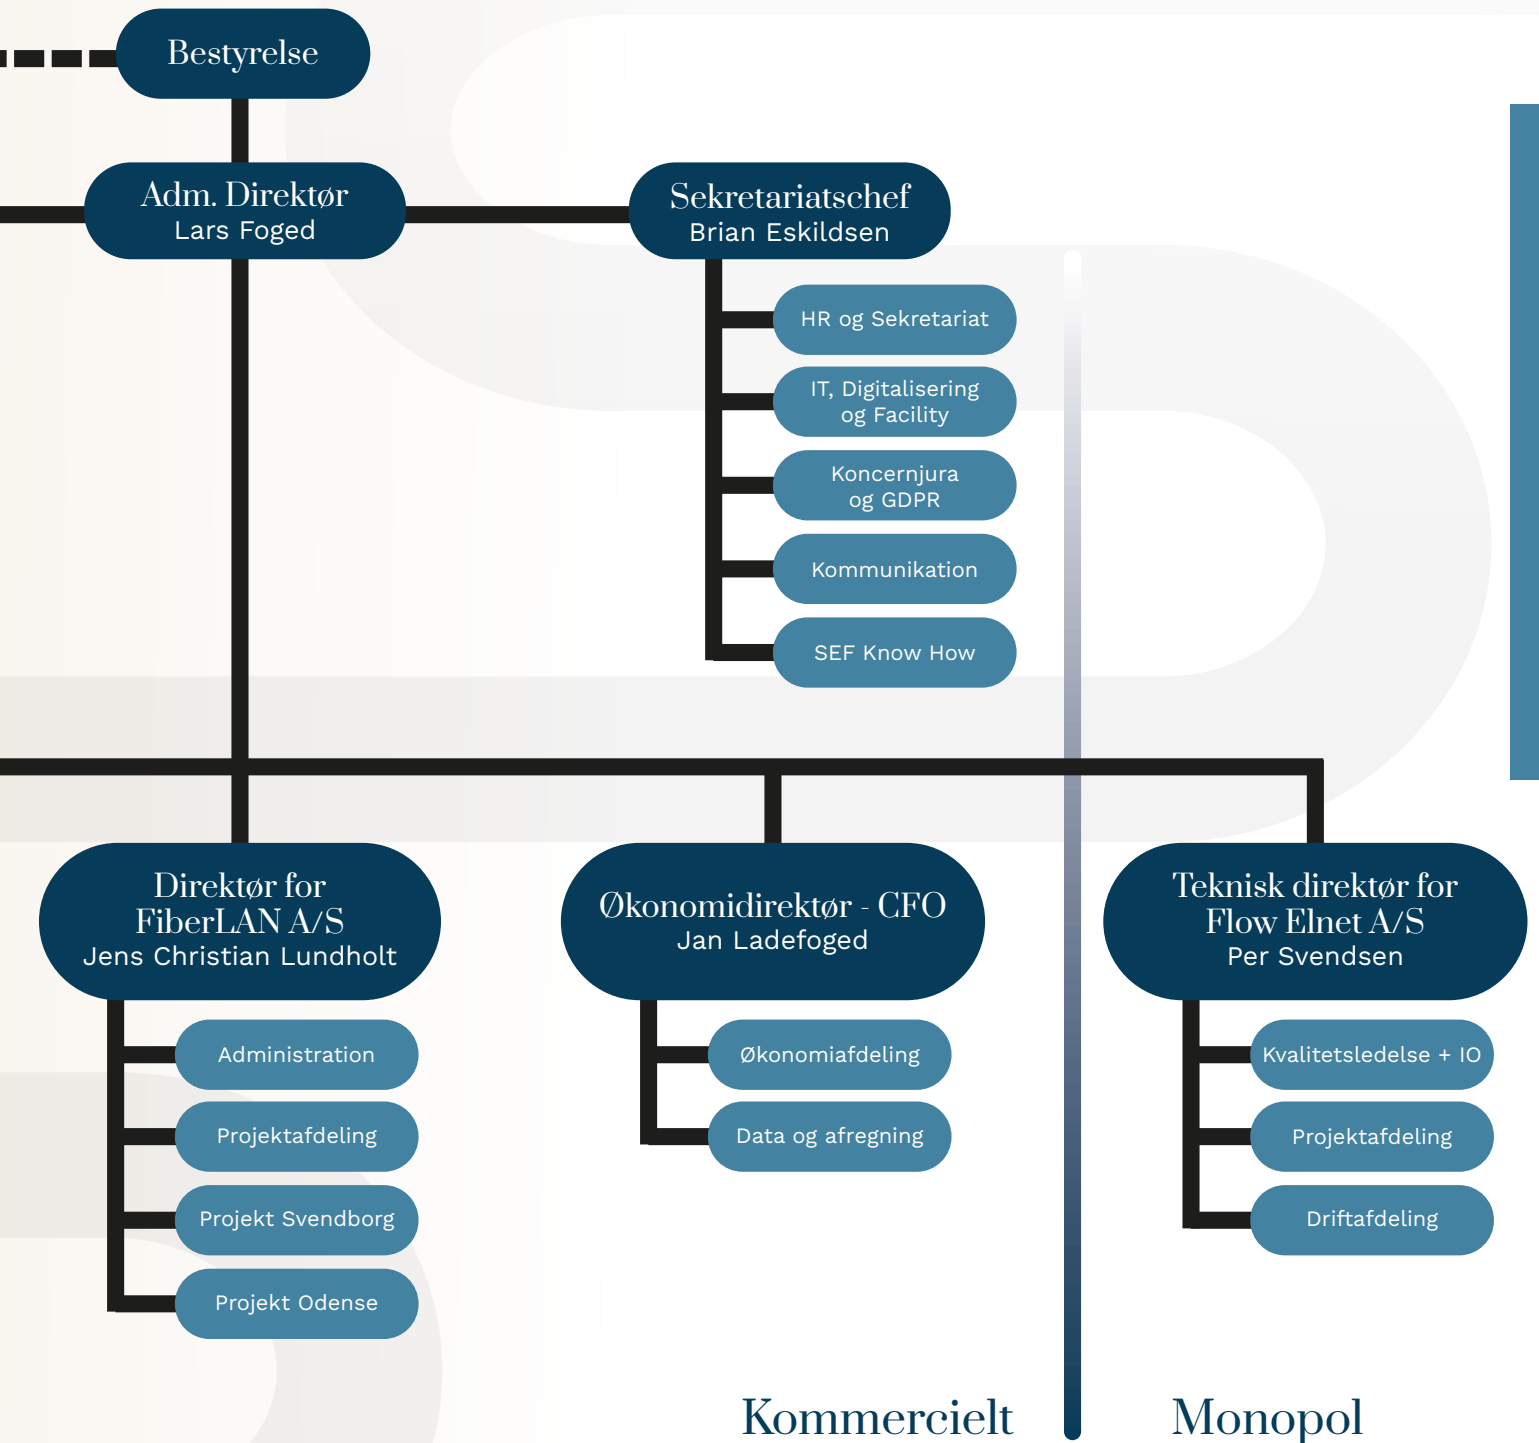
Bestyrelse

Adm. Direktør
Lars Foged

Sekretariatschef
Brian Eskildsen

HR og Sekretariat

IT, Digitalisering og Facility

Koncernjura og GDPR

Kommunikation

SEF Know How

Direktør for FiberLAN A/S
Jens Christian Lundholt

Administration

Projektafdeling

Projekt Svendborg

Projekt Odense

Økonomidirektør - CFO
Jan Ladefoged

Økonomiafdeling

Data og afregning

Teknisk direktør for Flow Elnet A/S
Per Svendsen

Kvalitetsledelse + IO

Projektafdeling

Driftafdeling

Kommercielt

Monopol